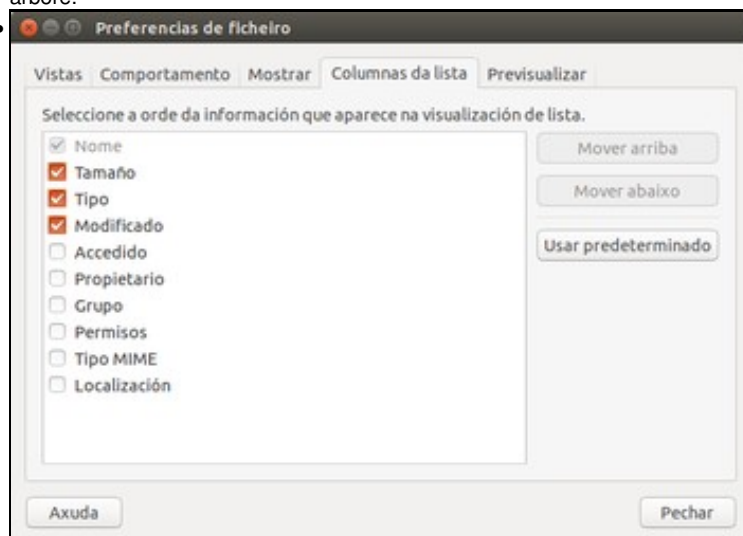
árbore.

Preferencias de ficheiro

Vistas | Comportamento | Mostrar | Columnas da lista | Previsualizar

Seleccione a orde da información que aparece na visualización de lista.

Nome
Tamaño
Tipo
Modificado
Accedido
Propietario
Grupo
Permisos
Tipo MIME
Localización

Mover arriba

Mover abaixo

Usar predeterminado

Axuda

Pechar